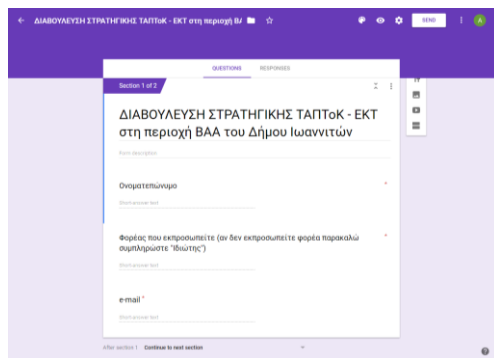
ΔΙΑΒΟΥΛΕΥΣΗ ΣΤΡΑΤΗΓΙΚΗΣ ΤΑΠΤοΚ - ΕΚΤ στη περιοχή ΒΑ

SEND

A

QUESTIONS RESPONSES

Section 1 of 2

ΔΙΑΒΟΥΛΕΥΣΗ ΣΤΡΑΤΗΓΙΚΗΣ ΤΑΠΤοΚ - ΕΚΤ στη περιοχή ΒΑΑ του Δήμου Ιωαννιτών

Form description

Ονοματεπώνυμο *

Short answer text

Φορέας που εκπροσωπείτε (αν δεν εκπροσωπείτε φορέα παρακαλώ συμπληρώστε "Ιδιώτης") *

Short answer text

e-mail *

Short answer text

After section 1 Continue to next section

?